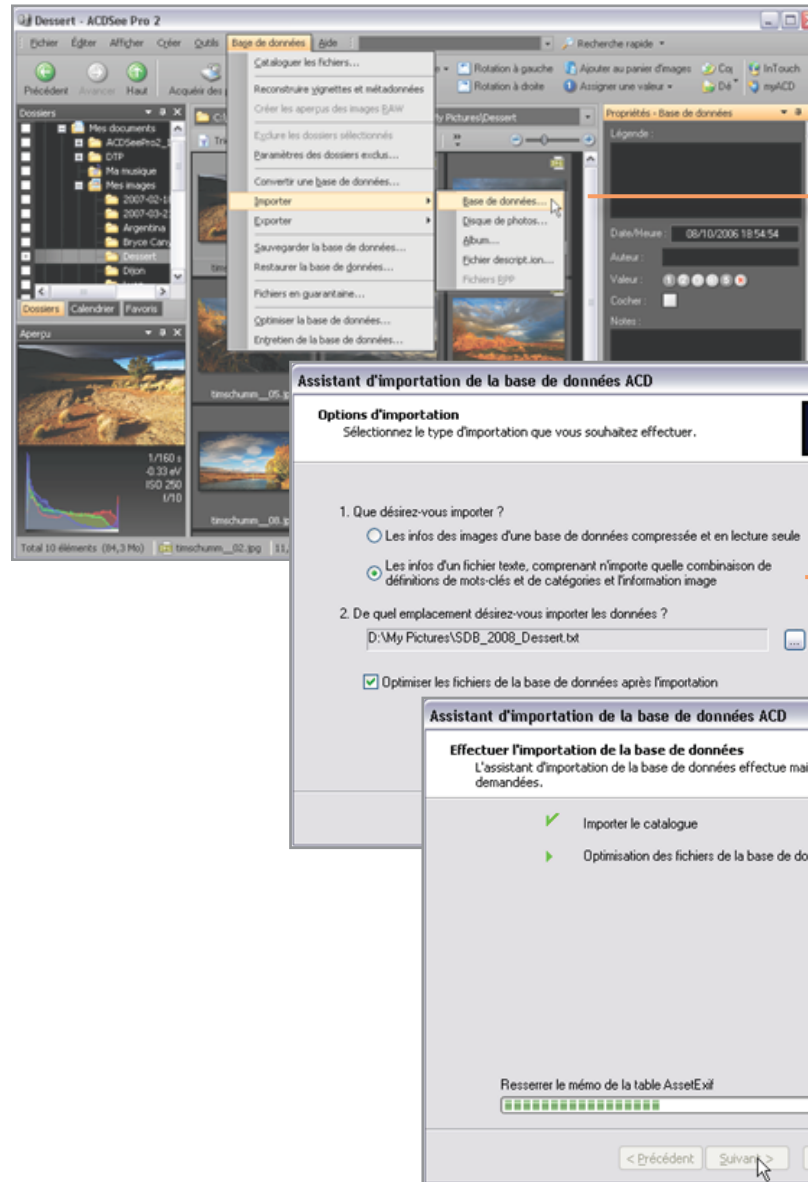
Dessert - ACDSee Pro 2

Fichier Éditer Afficher Créer Outils Base de données Aide

Recherche rapide

Précédent Avancer Haut Acquérir des

Rotation à gauche Rotation à droite Ajouter au panier d'images Assigner une valeur Co Dé InTouch myACD

Dossiers

Mes documents
ACDSeePro2_
DTP
Ma musique
Mes images
2007-02-1
2007-03-2
Argentina
Bryce Can
Dessert
Dijon

Dossiers Calendrier Favoris

Aperçu

1/160 s
-0.33 eV
ISO 250
f/10

Total 10 éléments (84,3 Mo) timschumm__02.jpg 11,

Cataloguer les fichiers...
Reconstruire vignettes et métadonnées
Créer les aperçus des images RAW
Exclure les dossiers sélectionnés
Paramètres des dossiers exclus...
Convertir une base de données...
Importer
Exporter
Sauvegarder la base de données...
Restaurer la base de données...
Fichiers en quarantaine...
Optimiser la base de données...
Entretien de la base de données...

Base de données...
Disque de photos...
Album...
Fichier descript.ion...
Fichiers BPP

C:\ Tri My Pictures\Dessert

timschumm__05.jp
timschumm__08.jp

Propriétés - Base de données
Légende :
Date/Heure : 08/10/2006 18:54:54
Auteur :
Valeur :
Cocher :
Notes :

Assistant d'importation de la base de données ACD

Options d'importation
Sélectionnez le type d'importation que vous souhaitez effectuer.

1. Que désirez-vous importer ?
Les infos des images d'une base de données compressée et en lecture seule
Les infos d'un fichier texte, comprenant n'importe quelle combinaison de définitions de mots-clés et de catégories et l'information image

2. De quel emplacement désirez-vous importer les données ?
D:\My Pictures\SDB_2008_Dessert.txt

Optimiser les fichiers de la base de données après l'importation

Assistant d'importation de la base de données ACD

Effectuer l'importation de la base de données
L'assistant d'importation de la base de données effectue mai demandées.

Importer le catalogue
Optimisation des fichiers de la base de do

Resserrer le mémo de la table AssetExif

< Précédent Suivant >